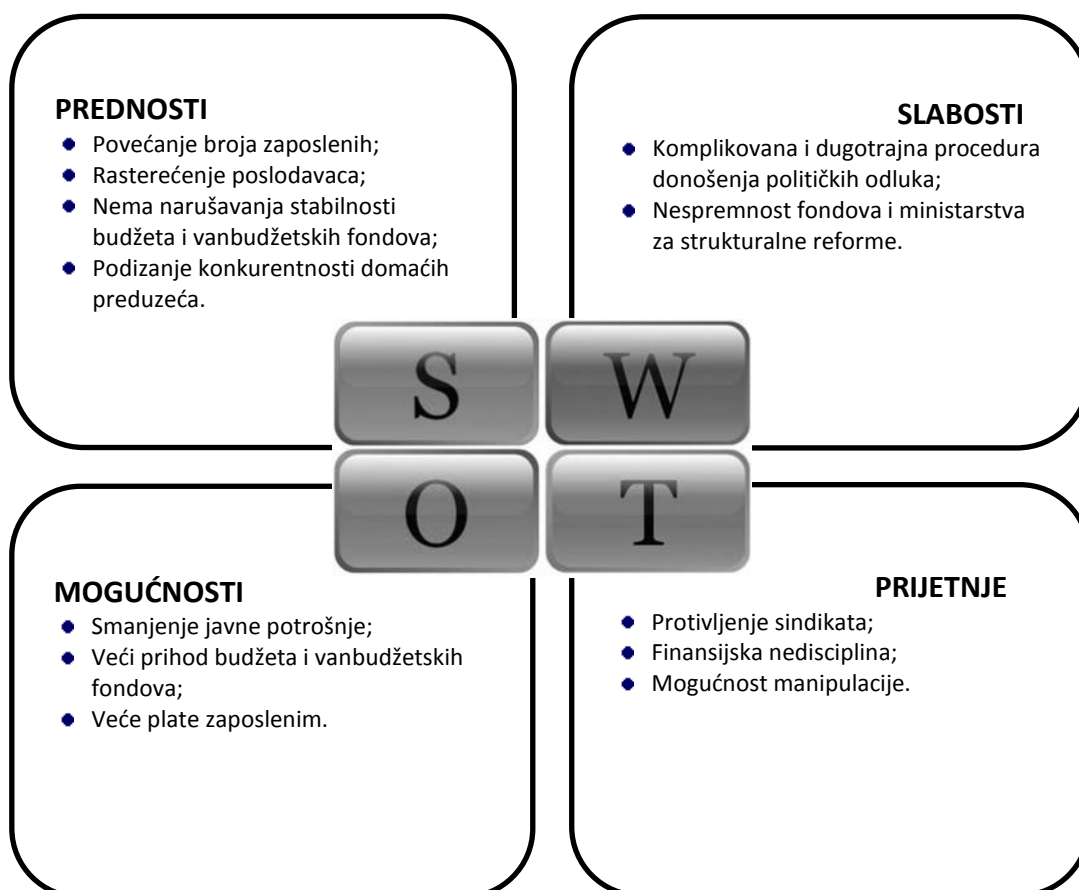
PREDNOSTI
- Povećanje broja zaposlenih;
- Rasterećenje poslodavaca;
- Nema narušavanja stabilnosti budžeta i vanbudžetskih fondova;
- Podizanje konkurentnosti domaćih preduzeća.

SLABOSTI
- Komplikovana i dugotrajna procedura donošenja političkih odluka;
- Nespremnost fondova i ministarstva za strukturalne reforme.

S W O T

MOGUĆNOSTI
- Smanjenje javne potrošnje;
- Veći prihod budžeta i vanbudžetskih fondova;
- Veće plate zaposlenim.

PRIJETNJE
- Protivljenje sindikata;
- Finansijska nedisciplina;
- Mogućnost manipulacije.